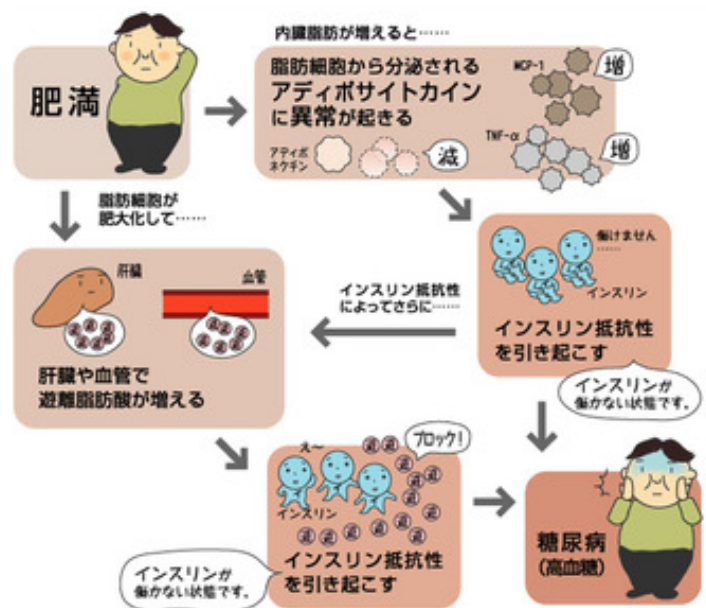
肥満

内臓脂肪が増えると……

脂肪細胞から分泌される
アディポサイトカイン
に異常が起きる

MCP-1
増

アディポネクチン
減

TNF-α
増

脂肪細胞が
肥大化して……

働けません……

インスリン

インスリン抵抗性
を引き起こす

肝臓

血管

インスリン抵抗性
によってさらに……

肝臓や血管で
遊離脂肪酸が増える

インスリンが
働かない状態です。

え～

ブロック!

インスリン

インスリン抵抗性
を引き起こす

インスリンが
働かない状態です。

糖尿病
(高血糖)